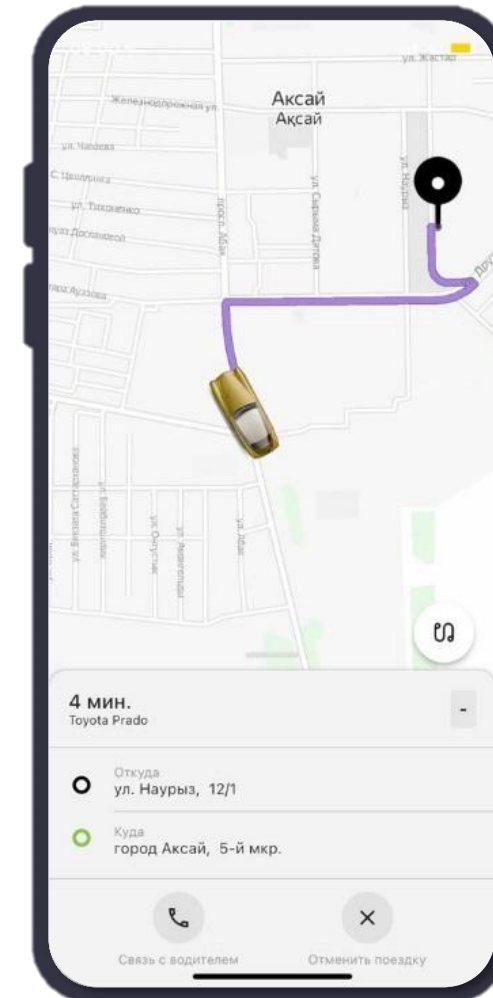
ул. Жастар
Железнодорожная ул.
Аксай
Ақсай
ул. Чапаева
ул. Тимошенко
ул. Досмухамедова
ул. Наурыз
пр. Абая
ул. Сырыма Датова
ул. Бекзата Саттарханова
ул. Охотская
ул. Абая
ул. Дружбы

4 мин.
Toyota Prado
-
Откуда
ул. Наурыз, 12/1
Куда
город Аксай, 5-й мкр.
Связь с водителем
Отменить поездку